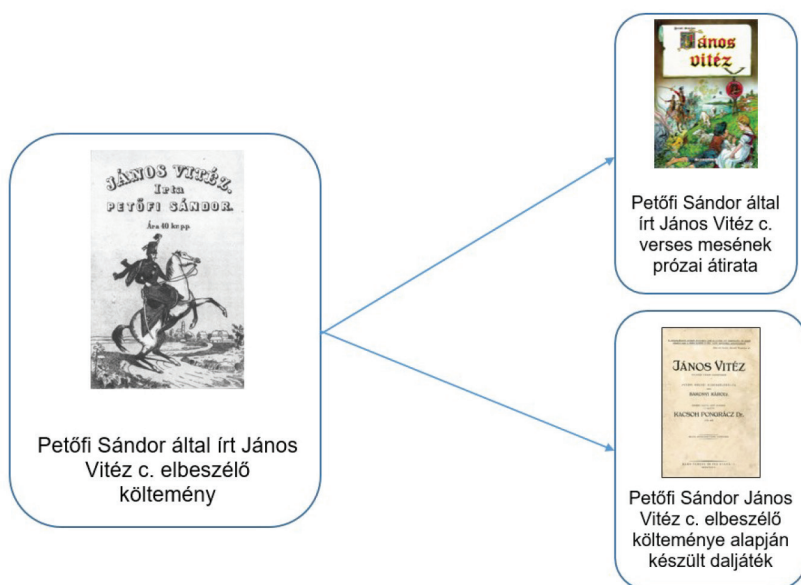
JÁNOS VITÉZ.
Irta
PETŐFI SÁNDOR.
Ára 40 kr.pp.

Petőfi Sándor által írt János Vitéz c. elbeszélő költemény

Petőfi Sándor
János vitéz

Petőfi Sándor által írt János Vitéz c. verses mesének prózai átirata

JÁNOS VITÉZ

BAKONYI KÁROLY

KACSOH PONGRÁCZ Dr.

Petőfi Sándor János Vitéz c. elbeszélő költeménye alapján készült daljáték